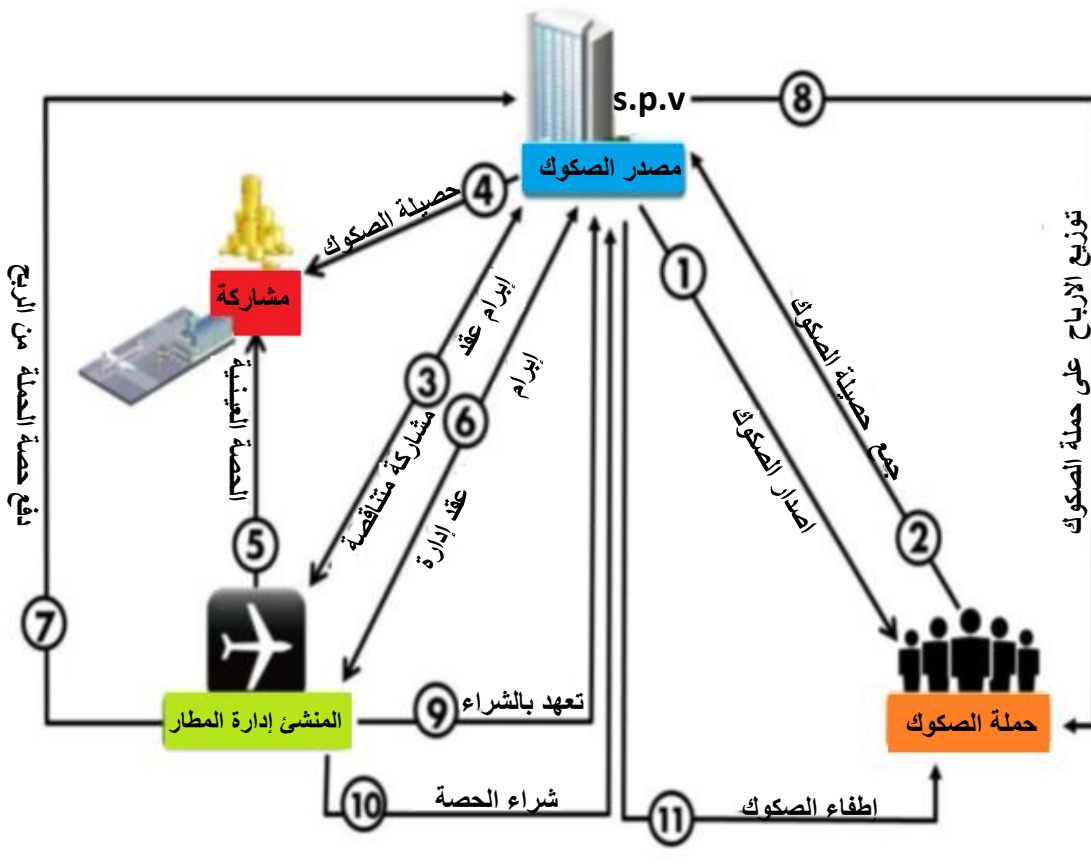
s.p.v
8
مصدر الصكوك
4 حصيلة الصكوك
مشاركة
إبرام عقد
3 مشاركة متناقصة
إبرام
6 عقد إدارة
1
إصدار الصكوك
جمع حصيلة الصكوك
2
توزيع الارباح على حملة الصكوك
دفع حصة الحملة من الربح
7
الحصة العينية
5
المنشئ إدارة المطار
9 تعهد بالشراء
10 شراء الحصة
11 اطفاء الصكوك
حملة الصكوك